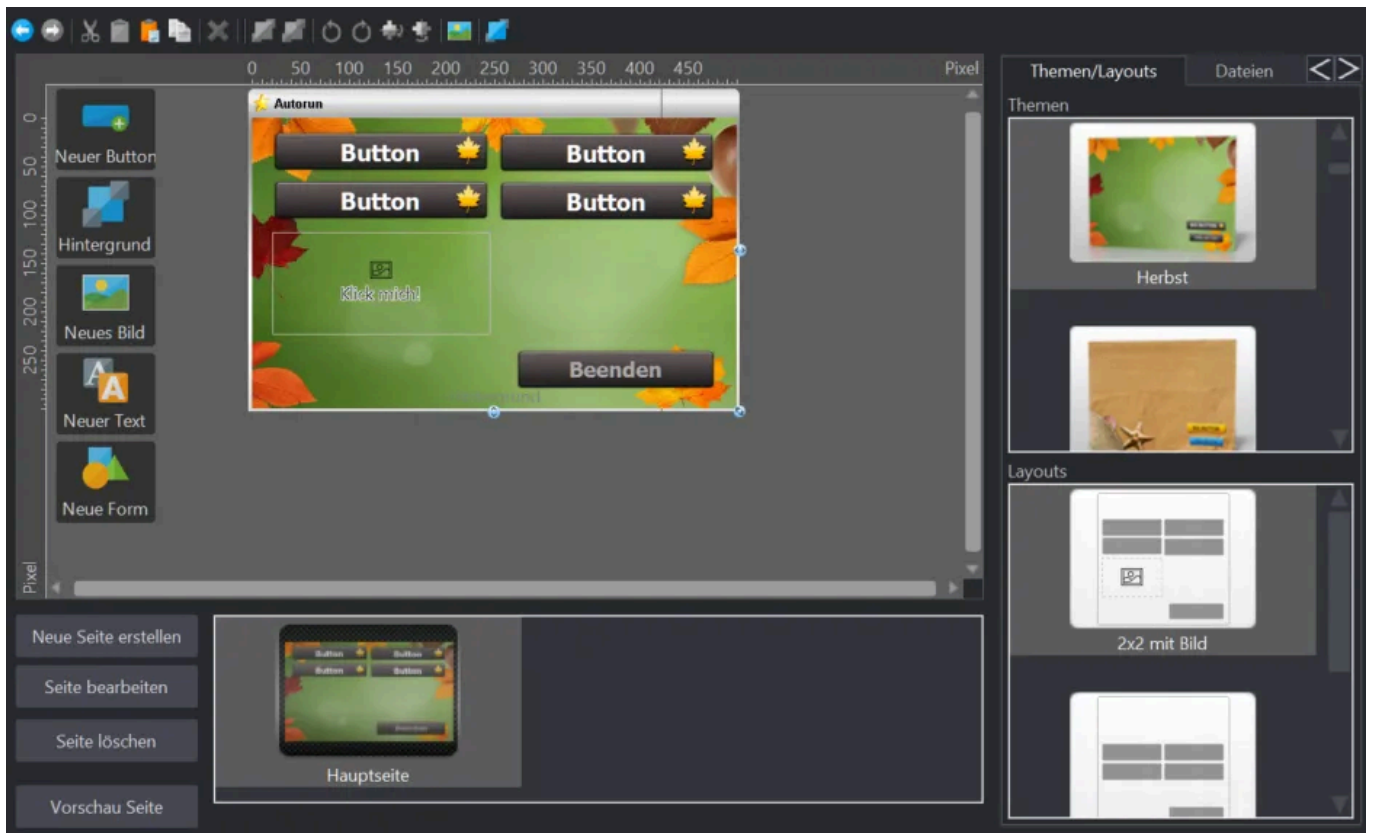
0 50 100 150 200 250 300 350 400 450 Pixel

0 50 100 150 200 250 Pixel

Neuer Button

Hintergrund

Neues Bild

Neuer Text

Neue Form

Autorun

Button Button

Button Button

Klick mich!

Beenden

Themen/Layouts Dateien < >

Themen

Herbst

Layouts

2x2 mit Bild

Neue Seite erstellen

Seite bearbeiten

Seite löschen

Vorschau Seite

Hauptseite